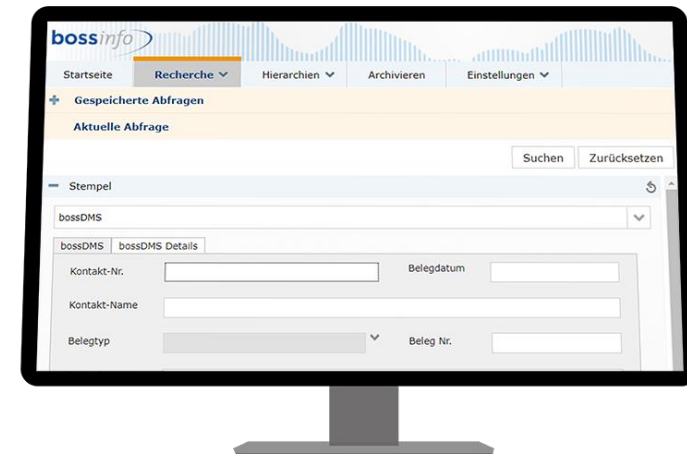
bossinfo

Startseite
Recherche
Hierarchien
Archivieren
Einstellungen

Gespeicherte Abfragen

Aktuelle Abfrage

Suchen
Zurücksetzen

Stempel

bossDMS

bossDMS
bossDMS Details

Kontakt-Nr.
Belegdatum

Kontakt-Name

Belegtyp
Beleg Nr.